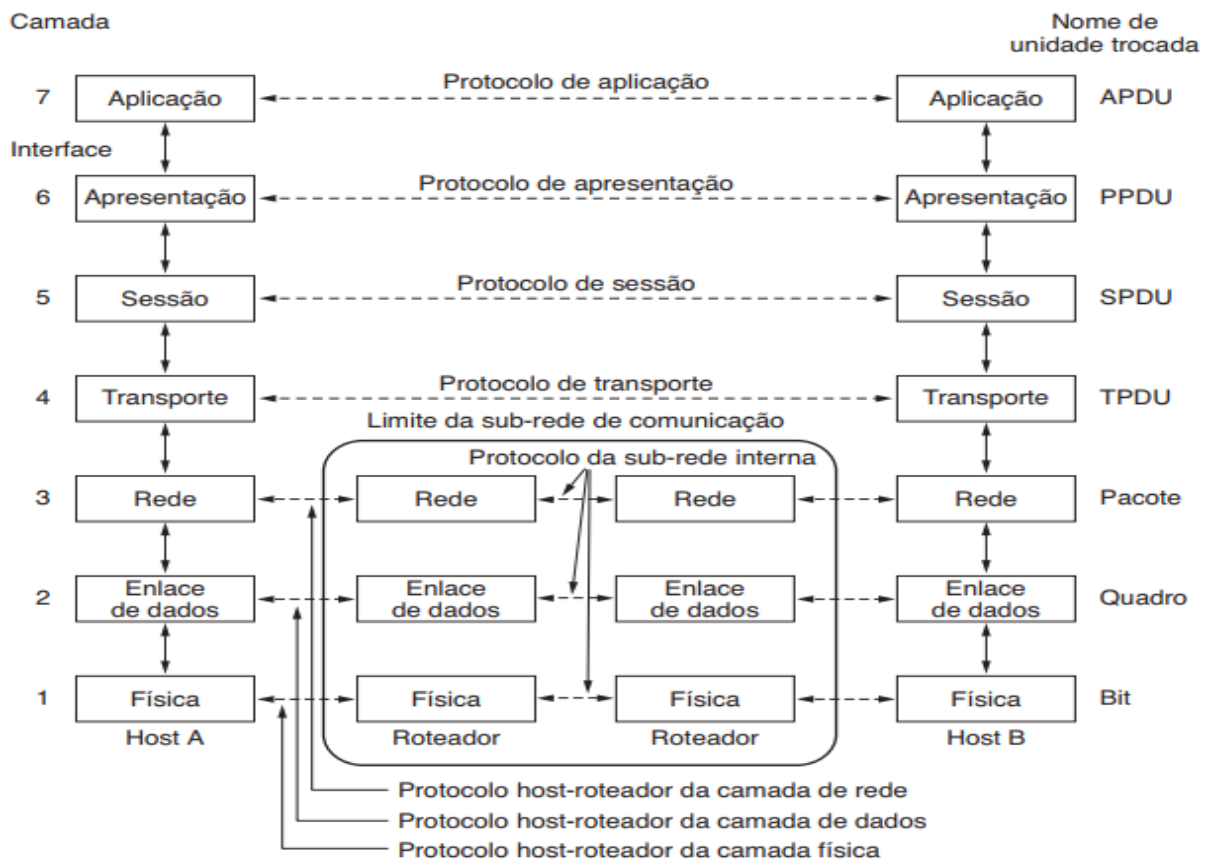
Camada

Nome de unidade trocada

7 Aplicação

Protocolo de aplicação

Aplicação APDU

Interface

6 Apresentação

Protocolo de apresentação

Apresentação PPDU

5 Sessão

Protocolo de sessão

Sessão SPDU

4 Transporte

Protocolo de transporte

Transporte TPDU

Limite da sub-rede de comunicação

Protocolo da sub-rede interna

3 Rede

Rede

Rede

Rede Pacote

2 Enlace de dados

Enlace de dados

Enlace de dados

Enlace de dados Quadro

1 Física

Física

Física

Física Bit

Host A

Roteador

Roteador

Host B

Protocolo host-roteador da camada de rede

Protocolo host-roteador da camada de dados

Protocolo host-roteador da camada física